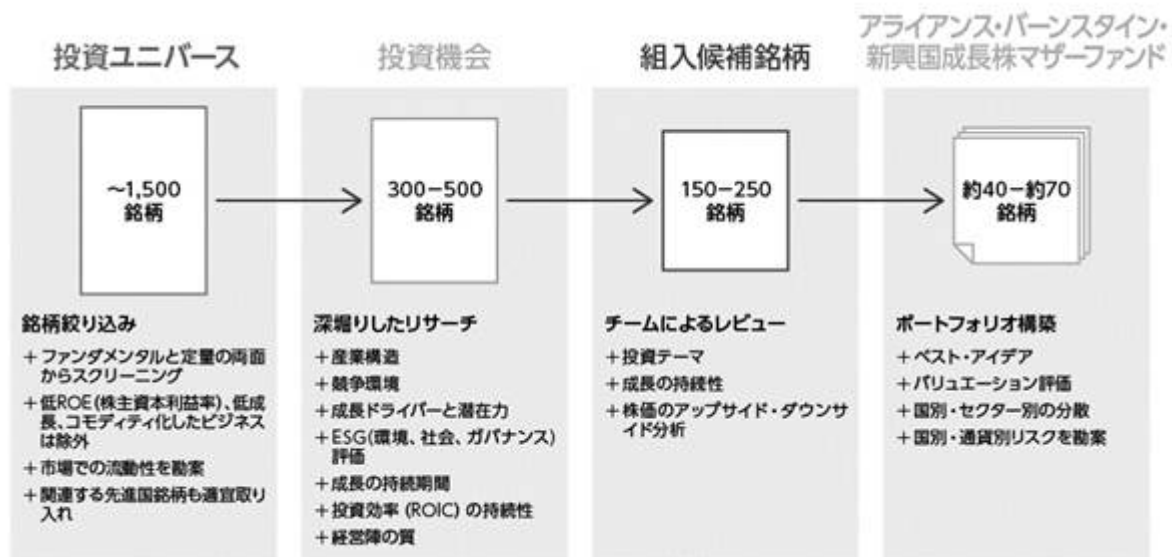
投資ユニバース

~1,500
銘柄

銘柄絞り込み
＋ファンダメンタルと定量の両面からスクリーニング
＋低ROE（株主資本利益率）、低成長、コモディティ化したビジネスは除外
＋市場での流動性を勘案
＋関連する先進国銘柄も適宜取り入れ

投資機会

300−500
銘柄

深堀りしたリサーチ
＋産業構造
＋競争環境
＋成長ドライバーと潜在力
＋ESG（環境、社会、ガバナンス）評価
＋成長の持続期間
＋投資効率（ROIC）の持続性
＋経営陣の質

組入候補銘柄

150−250
銘柄

チームによるレビュー
＋投資テーマ
＋成長の持続性
＋株価のアップサイド・ダウンサイド分析

アライアンス・バーンスタイン・新興国成長株マザーファンド

約40−約70
銘柄

ポートフォリオ構築
＋ベスト・アイデア
＋バリュエーション評価
＋国別・セクター別の分散
＋国別・通貨別リスクを勘案